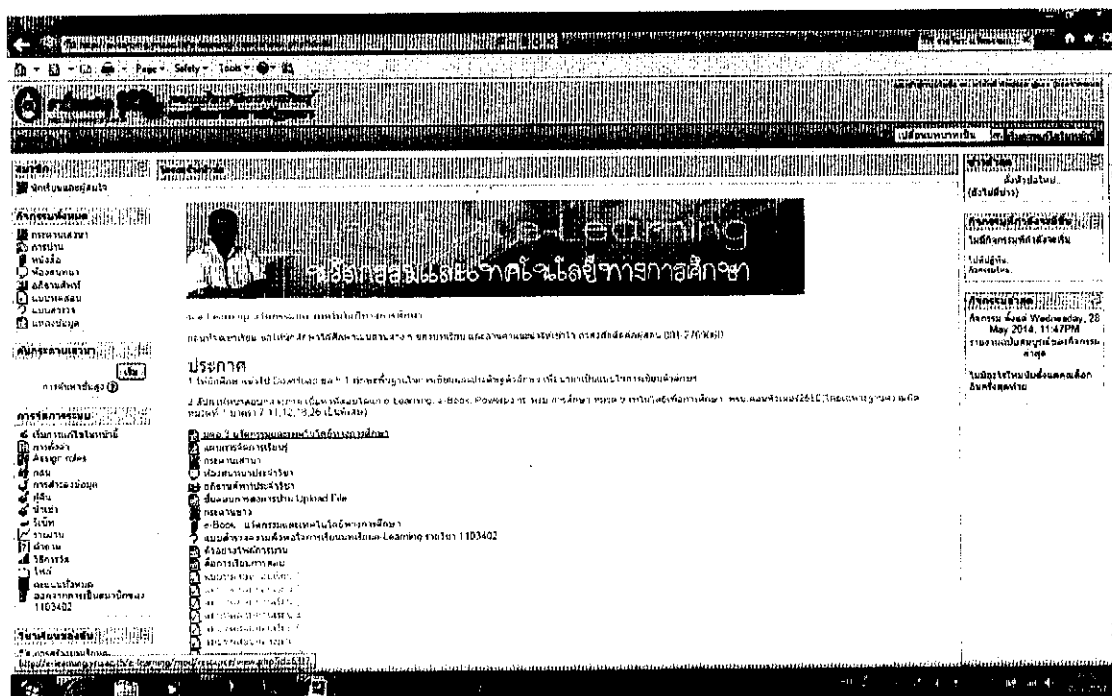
Page ▾ Safety ▾ Tools ▾

e-Learning

นวัตกรรมและเทคโนโลยีทางการศึกษา

ประกาศ

e-Book นวัตกรรมและเทคโนโลยีทางการศึกษา

ตัวอย่างกิจกรรม Upload File

แบบสำรวจความพึงพอใจการเรียนแบบ e-Learning รายวิชา 1103402

Assignments

1103402

May 2014, 11:47PM

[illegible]